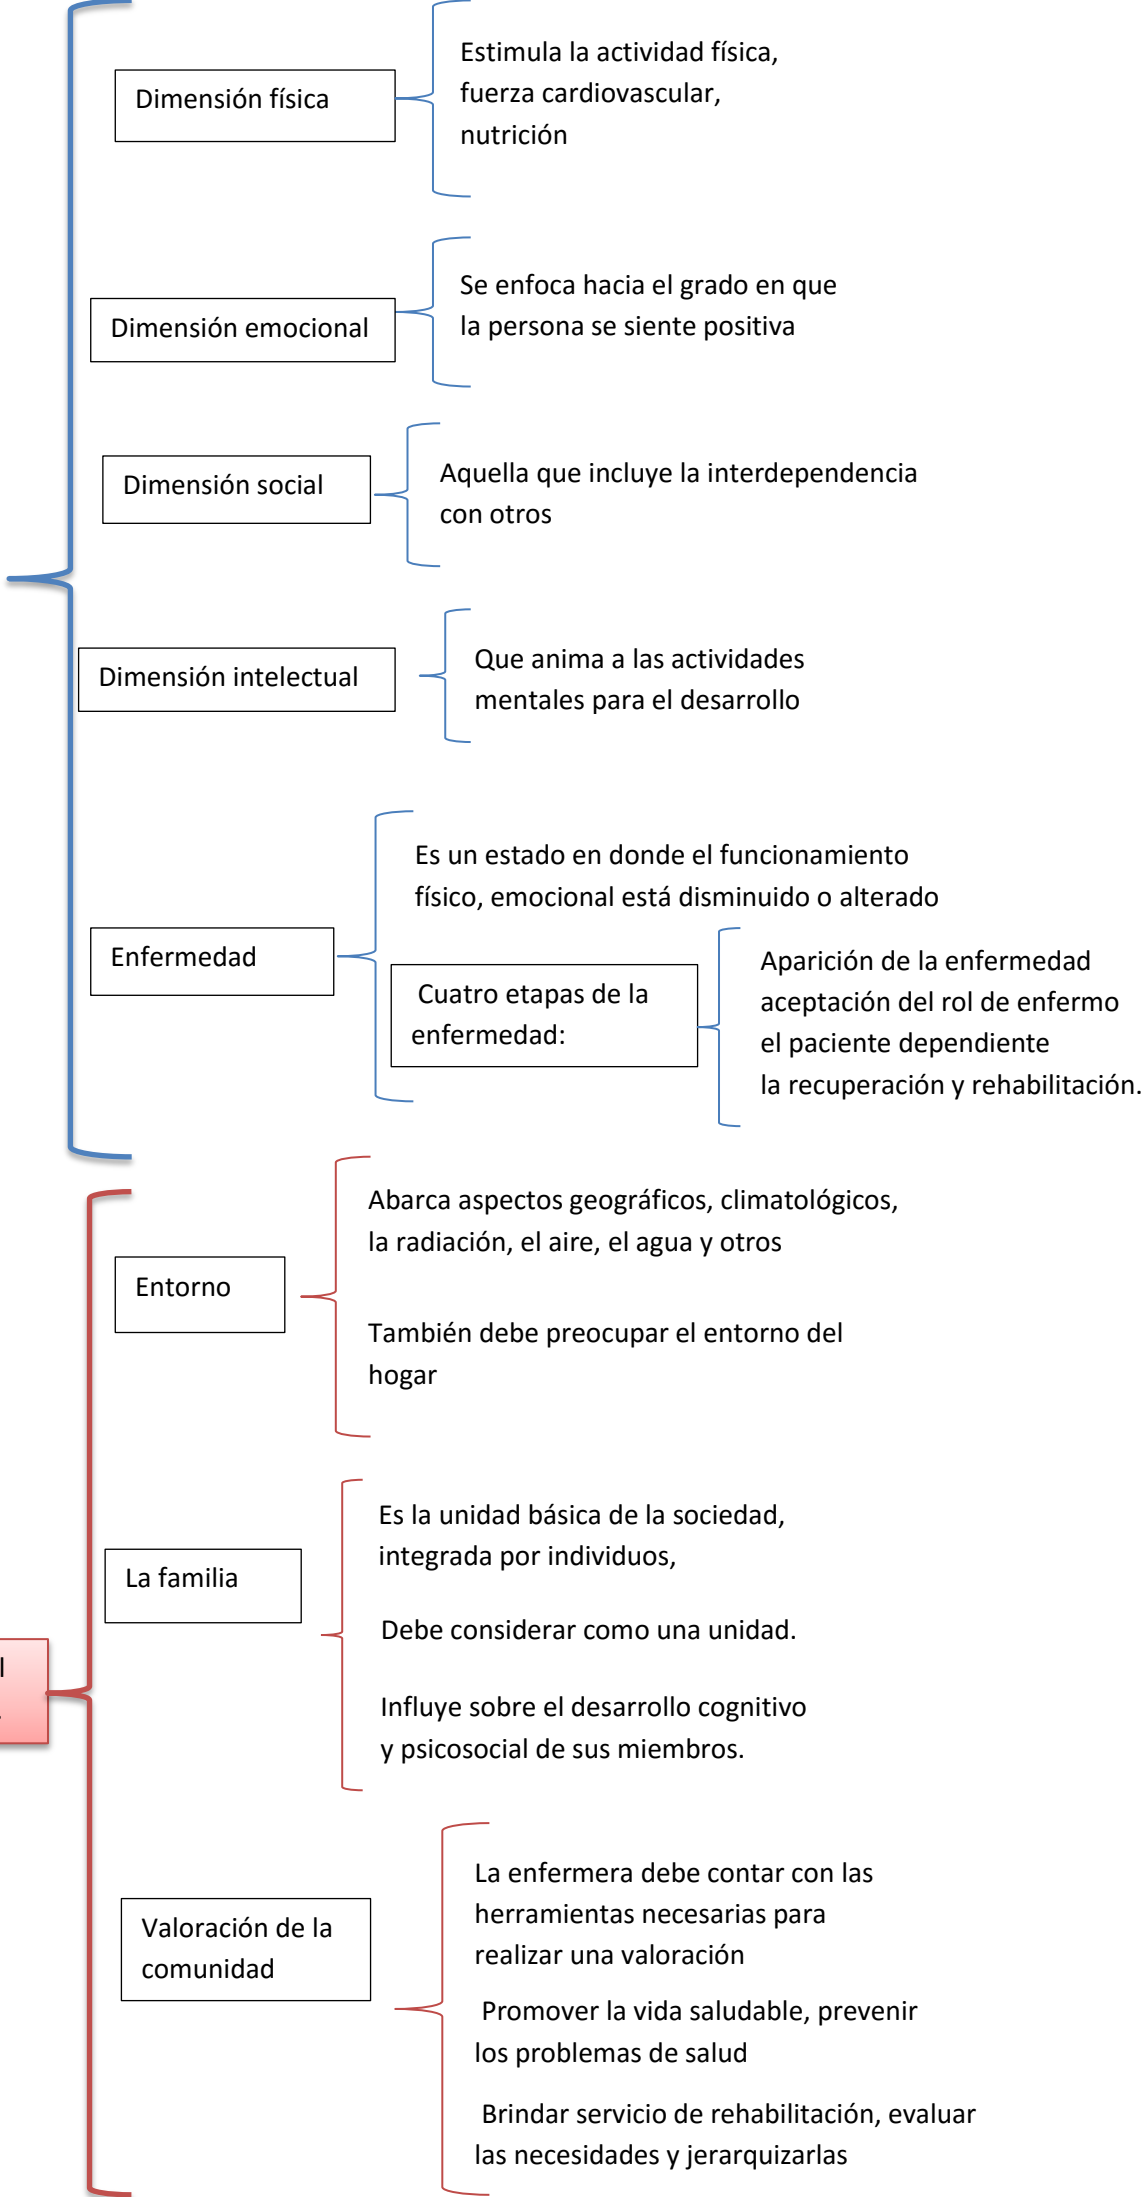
Dimensión física

Estimula la actividad física, fuerza cardiovascular, nutrición

Dimensión emocional

Se enfoca hacia el grado en que la persona se siente positiva

Dimensión social

Aquella que incluye la interdependencia con otros

Dimensión intelectual

Que anima a las actividades mentales para el desarrollo

Enfermedad

Es un estado en donde el funcionamiento físico, emocional está disminuido o alterado

Cuatro etapas de la enfermedad:

Aparición de la enfermedad
aceptación del rol de enfermo
el paciente dependiente
la recuperación y rehabilitación.

Entorno

Abarca aspectos geográficos, climatológicos, la radiación, el aire, el agua y otros

También debe preocupar el entorno del hogar

La familia

Es la unidad básica de la sociedad, integrada por individuos,

Debe considerar como una unidad.

Influye sobre el desarrollo cognitivo y psicosocial de sus miembros.

Valoración de la comunidad

La enfermera debe contar con las herramientas necesarias para realizar una valoración

Promover la vida saludable, prevenir los problemas de salud

Brindar servicio de rehabilitación, evaluar las necesidades y jerarquizarlas

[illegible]